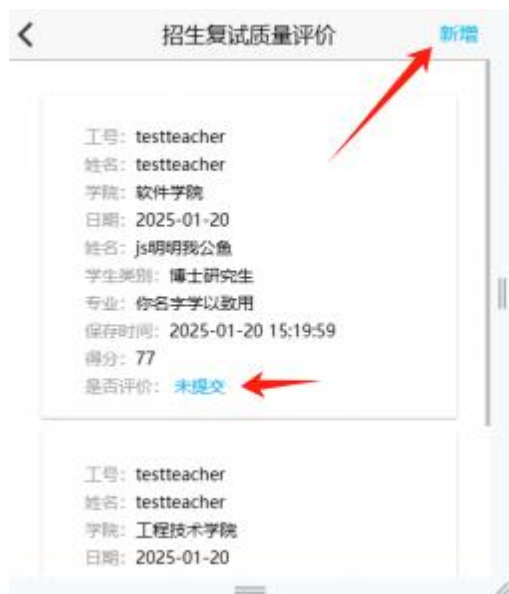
<

招生复试质量评价

新增

工号：testteacher
姓名：testteacher
学院：软件学院
日期：2025-01-20
姓名：js明明我公鱼
学生类别：博士研究生
专业：你名字学以致用
保存时间：2025-01-20 15:19:59
得分：77
是否评价：未提交

工号：testteacher
姓名：testteacher
学院：工程技术学院
日期：2025-01-20